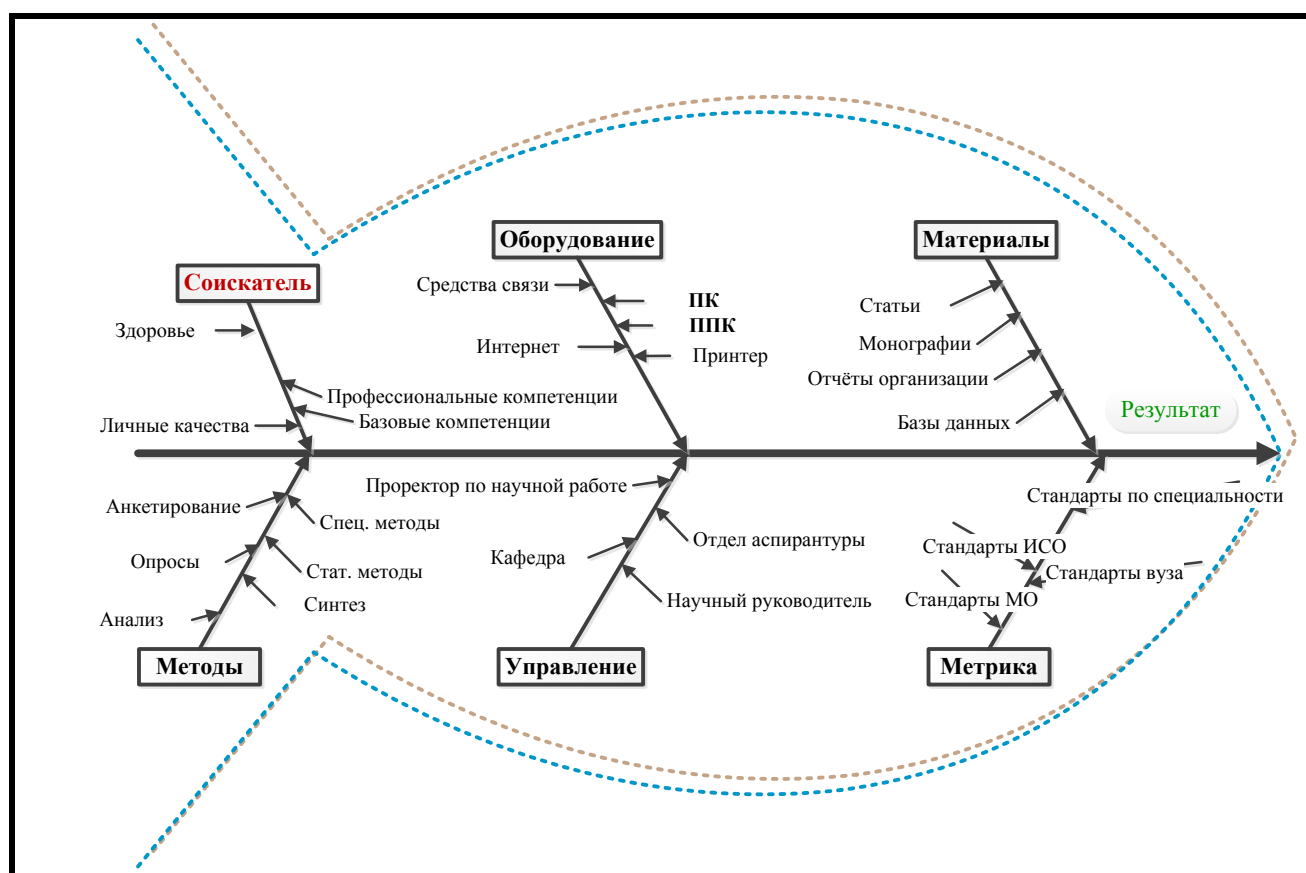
Оборудование

Материалы

Соискатель

Средства связи

ПК

ППК

Интернет

Принтер

Статьи

Монографии

Отчёты организации

Базы данных

Здоровье

Профессиональные компетенции

Личные качества

Базовые компетенции

Результат

Проректор по научной работе

Анкетирование

Спец. методы

Стандарты по специальности

Отдел аспирантуры

Кафедра

Стандарты ИСО

Опросы

Стат. методы

Стандарты вуза

Синтез

Научный руководитель

Стандарты МО

Анализ

Методы

Управление

Метрика